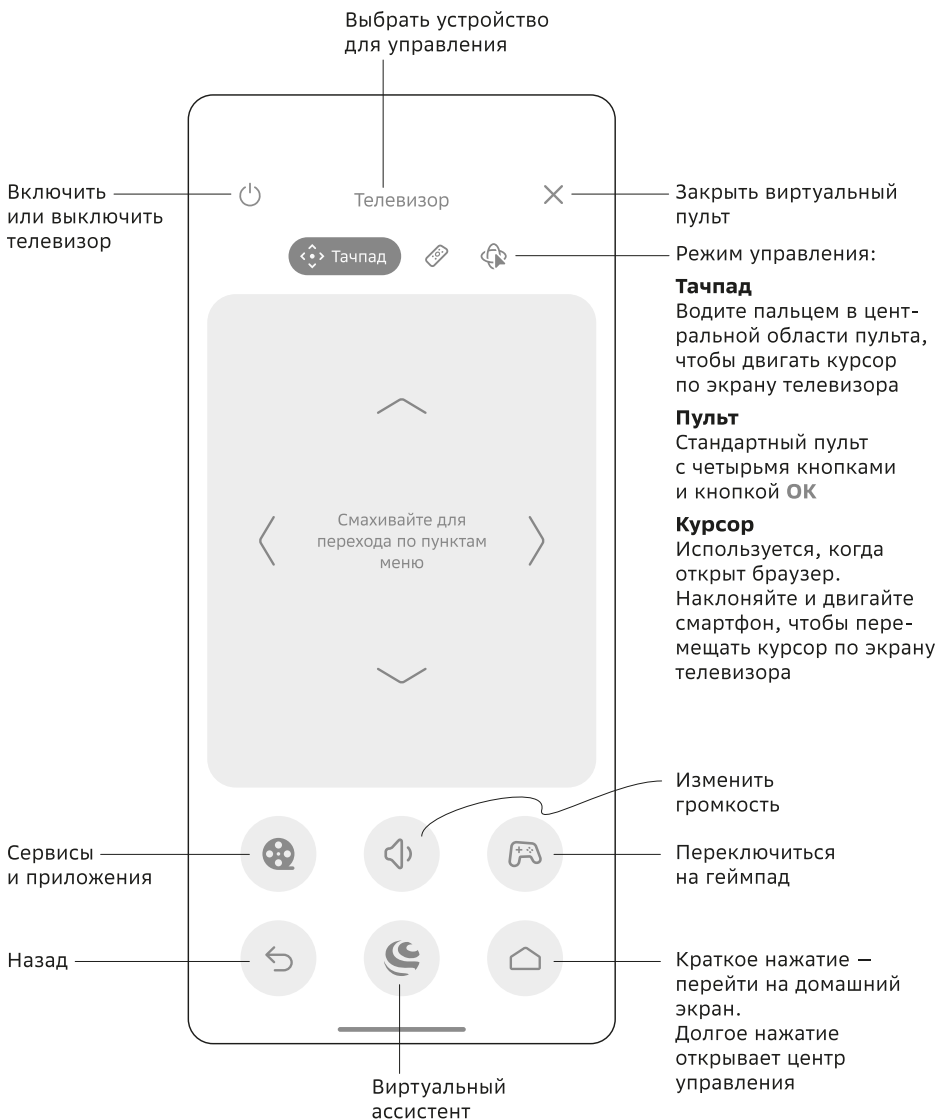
Выбрать устройство для управления

Включить или выключить телевизор

Телевизор

Закрыть виртуальный пульт

Тачпад

Режим управления:

**Тачпад**
Водите пальцем в центральной области пульта, чтобы двигать курсор по экрану телевизора

**Пульт**
Стандартный пульт с четырьмя кнопками и кнопкой **OK**

**Курсор**
Используется, когда открыт браузер. Наклоняйте и двигайте смартфон, чтобы перемещать курсор по экрану телевизора

Смахивайте для перехода по пунктам меню

Изменить громкость

Сервисы и приложения

Переключиться на геймпад

Назад

Краткое нажатие — перейти на домашний экран.
Долгое нажатие открывает центр управления

Виртуальный ассистент